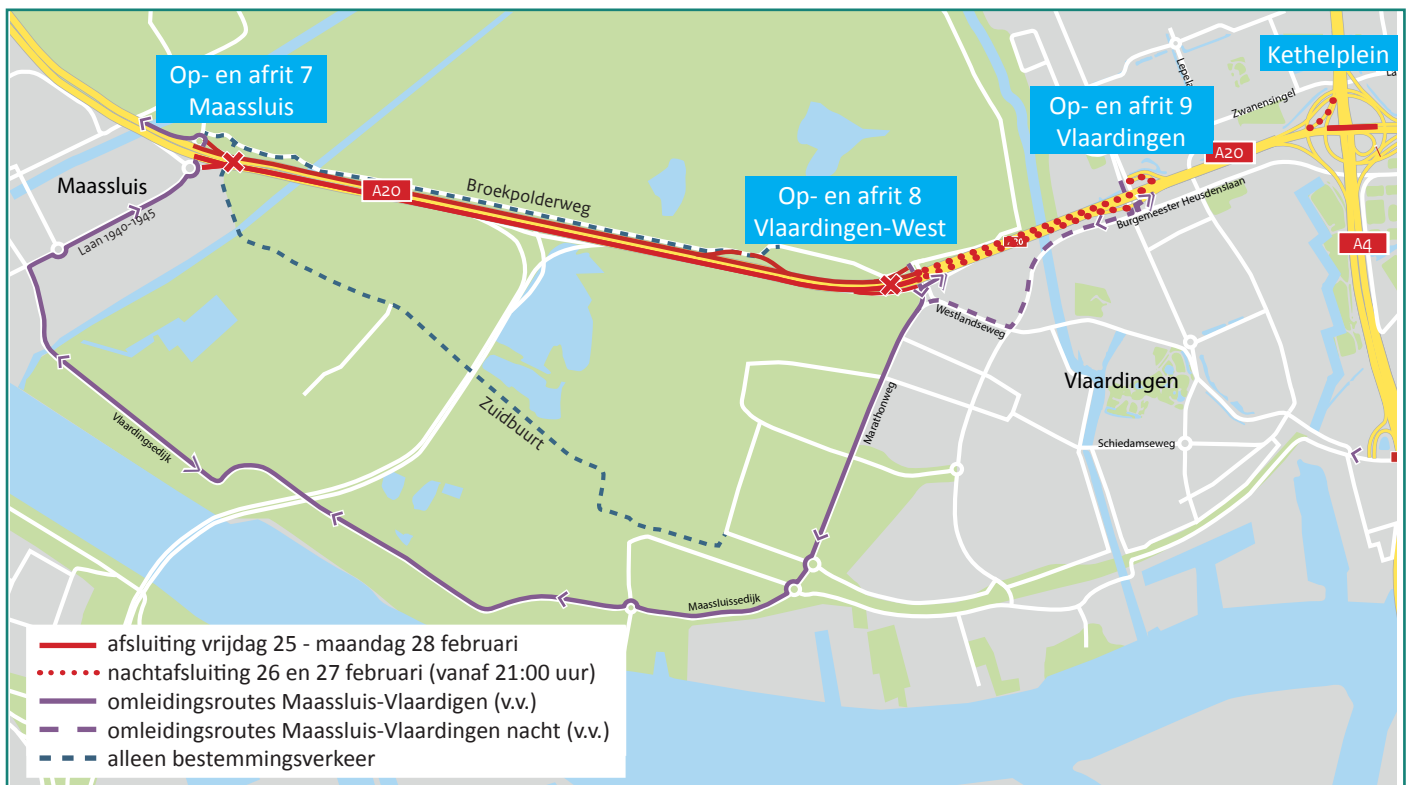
Op- en afrit 7
Maassluis

Kethelplein

Op- en afrit 9
Vlaardingen

Maassluis

A20

Broekpolderweg

Laan 1940-1945

Op- en afrit 8
Vlaardingen-West

A20

Lepel

Zwanensingel

A20

Burgemeester Heusdenslaan

A4

Westlandseweg

Marathonweg

Vlaardingen

Zuidbuurt

Vlaardingsedijk

Schiedamseweg

Maassluissedijk

afsluiting vrijdag 25 - maandag 28 februari
nachtafsluiting 26 en 27 februari (vanaf 21:00 uur)
omleidingsroutes Maassluis-Vlaardigen (v.v.)
omleidingsroutes Maassluis-Vlaardingen nacht (v.v.)
alleen bestemmingsverkeer